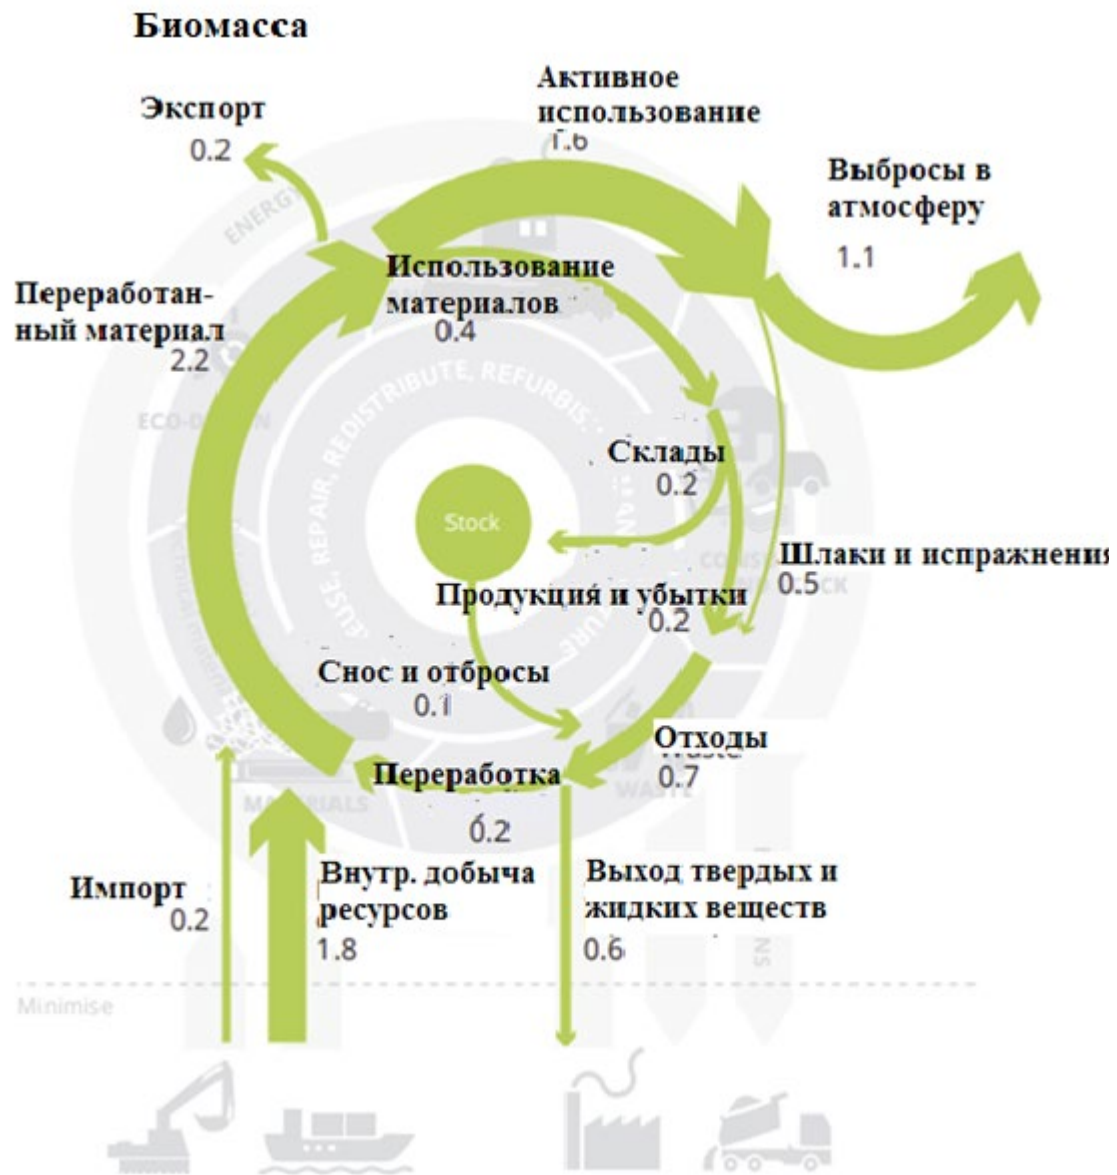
Биомасса

Экспорт
0.2

Активное использование
1.6

Выбросы в атмосферу
1.1

Переработанный материал
2.2

Использование материалов
0.4

ENERGY

ECO-DESIGN

REUSE, REPAIR, REDISTRIBUTE, REFURBISH

Склады
0.2

Stock

Шлаки и испражнения
0.5

Продукция и убытки
0.2

Снос и отбросы
0.1

Отходы
0.7

Переработка

MATERIALS

WASTE

0.2

Импорт
0.2

Внутр. добыча ресурсов
1.8

Выход твердых и жидких веществ
0.6

Minimise